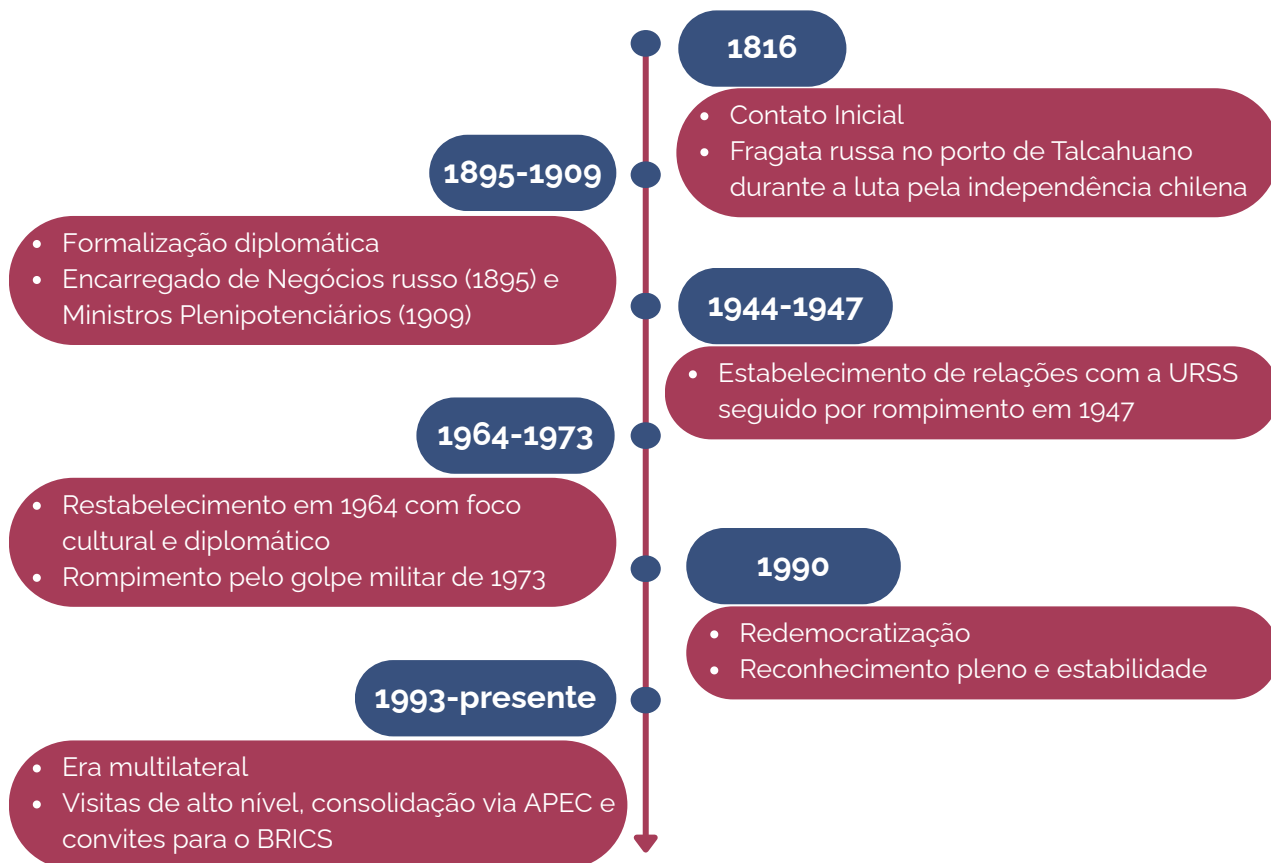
1816

- Contato Inicial
- Fragata russa no porto de Talcahuano durante a luta pela independência chilena

1895-1909

- Formalização diplomática
- Encarregado de Negócios russo (1895) e Ministros Plenipotenciários (1909)

1944-1947

- Estabelecimento de relações com a URSS seguido por rompimento em 1947

1964-1973

- Restabelecimento em 1964 com foco cultural e diplomático
- Rompimento pelo golpe militar de 1973

1990

- Redemocratização
- Reconhecimento pleno e estabilidade

1993-presente

- Era multilateral
- Visitas de alto nível, consolidação via APEC e convites para o BRICS